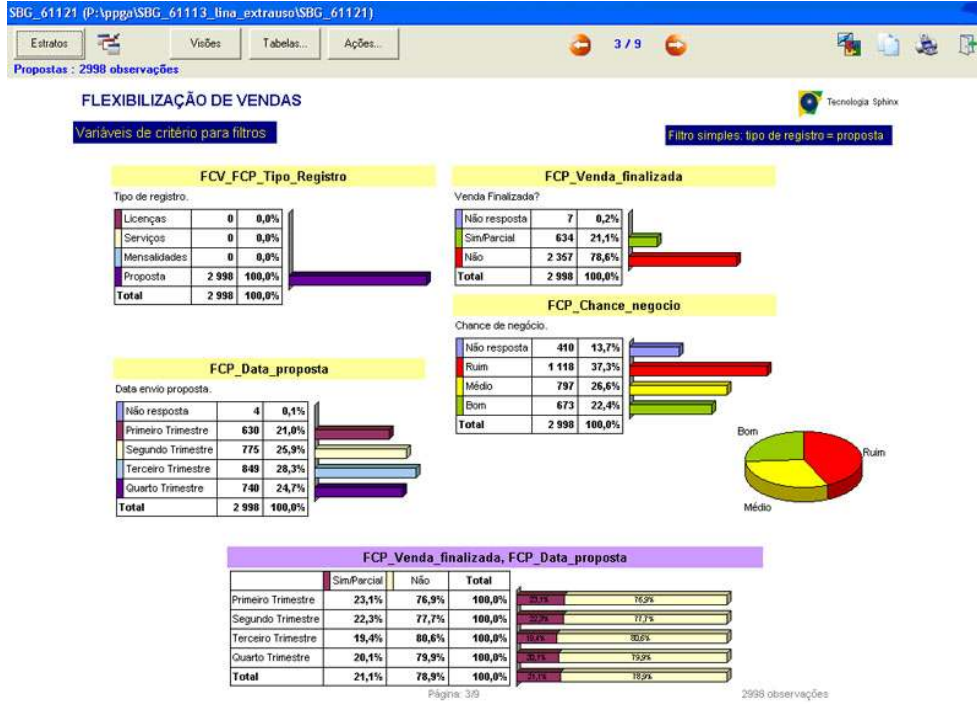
SBG_61121 (P:\ppga\SBG_61113_lina_extrauso\SBG_61121)

Estratos Visões Tabelas... Ações... 3 / 9

Propostas : 2998 observações

FLEXIBILIZAÇÃO DE VENDAS

Tecnologia Sphinx

Variáveis de critério para filtros

Filtro simples: tipo de registro = proposta

FCV_FCP_Tipo_Registro

Tipo de registro.

| Licenças | 0 | 0,0% |
|---|---|---|
| Serviços | 0 | 0,0% |
| Mensalidades | 0 | 0,0% |
| Proposta | 2 998 | 100,0% |
| Total | 2 998 | 100,0% |

FCP_Venda_finalizada

Venda Finalizada?

| Não resposta | 7 | 0,2% |
|---|---|---|
| Sim/Parcial | 634 | 21,1% |
| Não | 2 357 | 78,6% |
| Total | 2 998 | 100,0% |

FCP_Chance_negocio

Chance de negócio.

| Não resposta | 410 | 13,7% |
|---|---|---|
| Ruim | 1 118 | 37,3% |
| Médio | 797 | 26,6% |
| Bom | 673 | 22,4% |
| Total | 2 998 | 100,0% |

Bom
Ruim
Médio

FCP_Data_proposta

Data envio proposta.

| Não resposta | 4 | 0,1% |
|---|---|---|
| Primeiro Trimestre | 630 | 21,0% |
| Segundo Trimestre | 775 | 25,9% |
| Terceiro Trimestre | 849 | 28,3% |
| Quarto Trimestre | 740 | 24,7% |
| Total | 2 998 | 100,0% |

FCP_Venda_finalizada, FCP_Data_proposta

| | Sim/Parcial | Não | Total | |
|---|---|---|---|---|
| Primeiro Trimestre | 23,1% | 76,9% | 100,0% | 23,1% 76,9% |
| Segundo Trimestre | 22,3% | 77,7% | 100,0% | 22,3% 77,7% |
| Terceiro Trimestre | 19,4% | 80,6% | 100,0% | 19,4% 80,6% |
| Quarto Trimestre | 20,1% | 79,9% | 100,0% | 20,1% 79,9% |
| Total | 21,1% | 78,9% | 100,0% | 21,1% 78,9% |

Página: 3/9

2998 observações